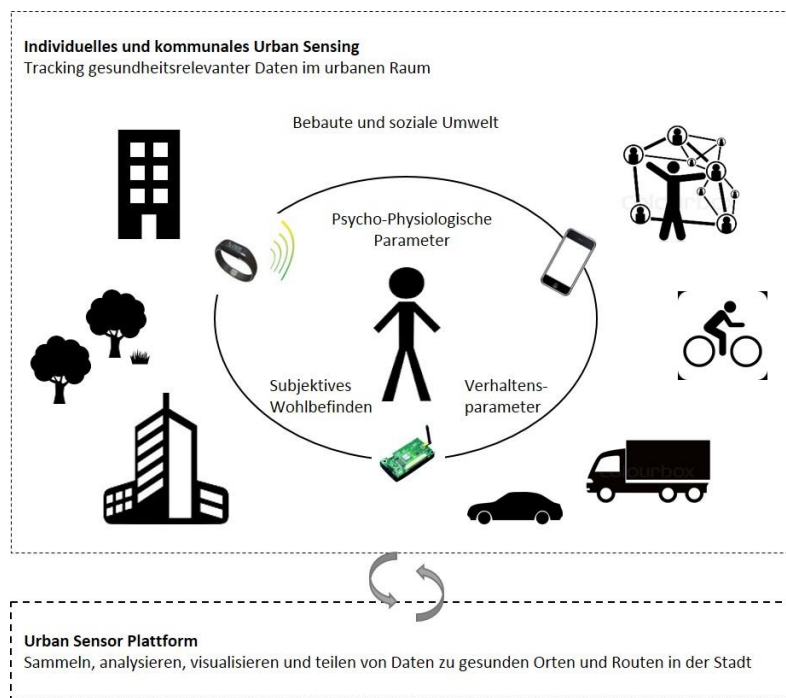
Individuelles und kommunales Urban Sensing
Tracking gesundheitsrelevanter Daten im urbanen Raum

Bebaute und soziale Umwelt

Psycho-Physiologische Parameter

Subjektives Wohlbefinden

Verhaltensparameter

Urban Sensor Plattform
Sammeln, analysieren, visualisieren und teilen von Daten zu gesunden Orten und Routen in der Stadt